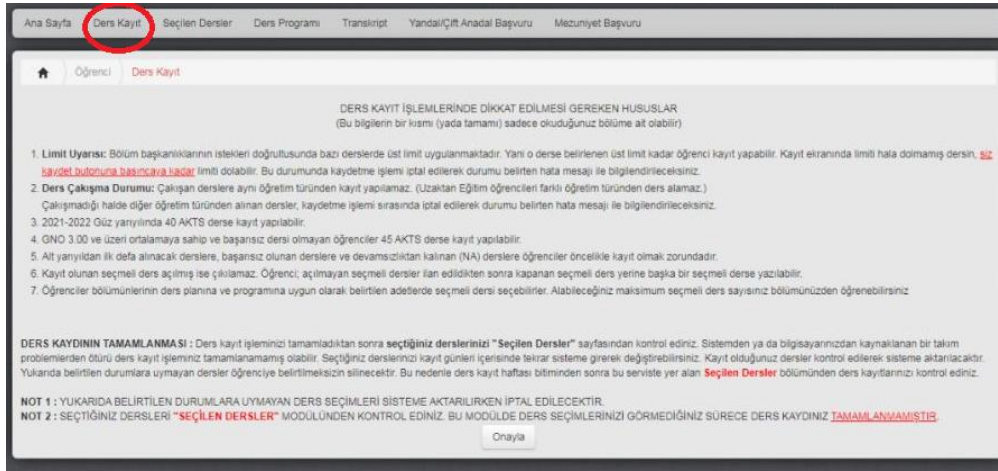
Ana Sayfa | Ders Kayıt | Seçilen Dersler | Ders Programı | Transkript | Yandal/Çift Anadal Başvuru | Mezuniyet Başvuru

Öğrenci | Ders Kayıt

DERS KAYIT İŞLEMLERİNDE DİKKAT EDİLMESİ GEREKEN HUSUSLAR
(Bu bilgilerin bir kısmı (yada tamamı) sadece okuduğunuz bölüme ait olabilir)

1. Limit Uyarısı: Bölüm başkanlıklarının istekleri doğrultusunda bazı derslerde üst limit uygulanmaktadır. Yani o derse belirlenen üst limit kadar öğrenci kayıt yapabilir. Kayıt ekranında limiti hala dolmamış dersin, siz kaydet butonuna basıncaya kadar limiti dolabilir. Bu durumunda kaydetme işlemi iptal edilerek durumu belirten hata mesajı ile bilgilendirileceksiniz.
2. Ders Çakışma Durumu: Çakışan derslere aynı öğretim türünden kayıt yapılamaz. (Uzaktan Eğitim öğrencileri farklı öğretim türünden ders alamaz.) Çakışmadığı halde diğer öğretim türünden alınan dersler, kaydetme işlemi sırasında iptal edilerek durumu belirten hata mesajı ile bilgilendirileceksiniz.
3. 2021-2022 Güz yarıyılında 40 AKTS derse kayıt yapılabilir.
4. GNO 3.00 ve üzeri ortalamaya sahip ve başarısız dersi olmayan öğrenciler 45 AKTS derse kayıt yapılabilir.
5. Alt yarıyıldan ilk defa alınacak derslere, başarısız olunan derslere ve devamsızlıktan kalınan (NA) derslere öğrenciler öncelikle kayıt olmak zorundadır.
6. Kayıt olunan seçmeli ders açılmış ise çıkılamaz. Öğrenci; açılmayan seçmeli dersler ilan edildikten sonra kapanan seçmeli ders yerine başka bir seçmeli derse yazılabilir.
7. Öğrenciler bölümlerinin ders planına ve programına uygun olarak belirtilen adetlerde seçmeli dersi seçebilirler. Alabileceğiniz maksimum seçmeli ders sayısınız bölümünüzden öğrenebilirsiniz

DERS KAYDININ TAMAMLANMASI : Ders kayıt işleminizi tamamladıktan sonra seçtiğiniz derslerinizi "Seçilen Dersler" sayfasından kontrol ediniz. Sistemden ya da bilgisayarınızdan kaynaklanan bir takım problemlerden ötürü ders kayıt işleminiz tamamlanamamış olabilir. Seçtiğiniz derslerinizi kayıt günleri içerisinde tekrar sisteme girerek değiştirebilirsiniz. Kayıt olduğunuz dersler kontrol edilerek sisteme aktarılacaktır. Yukarıda belirtilen durumlara uymayan dersler öğrenciye belirtilmeksizin silinecektir. Bu nedenle ders kayıt haftası bitiminden sonra bu serviste yer alan Seçilen Dersler bölümünden ders kayıtlarınızı kontrol ediniz.

NOT 1 : YUKARIDA BELİRTİLEN DURUMLARA UYMAYAN DERS SEÇİMLERİ SİSTEME AKTARILIRKEN İPTAL EDİLECEKTİR.
NOT 2 : SEÇTİĞİNİZ DERSLERİ "SEÇİLEN DERSLER" MODÜLÜNDEN KONTROL EDİNİZ. BU MODÜLDE DERS SEÇİMLERİNİZİ GÖRMEDİĞİNİZ SÜRECE DERS KAYDINIZ TAMAMLANMAMIŞTIR.

Onayla